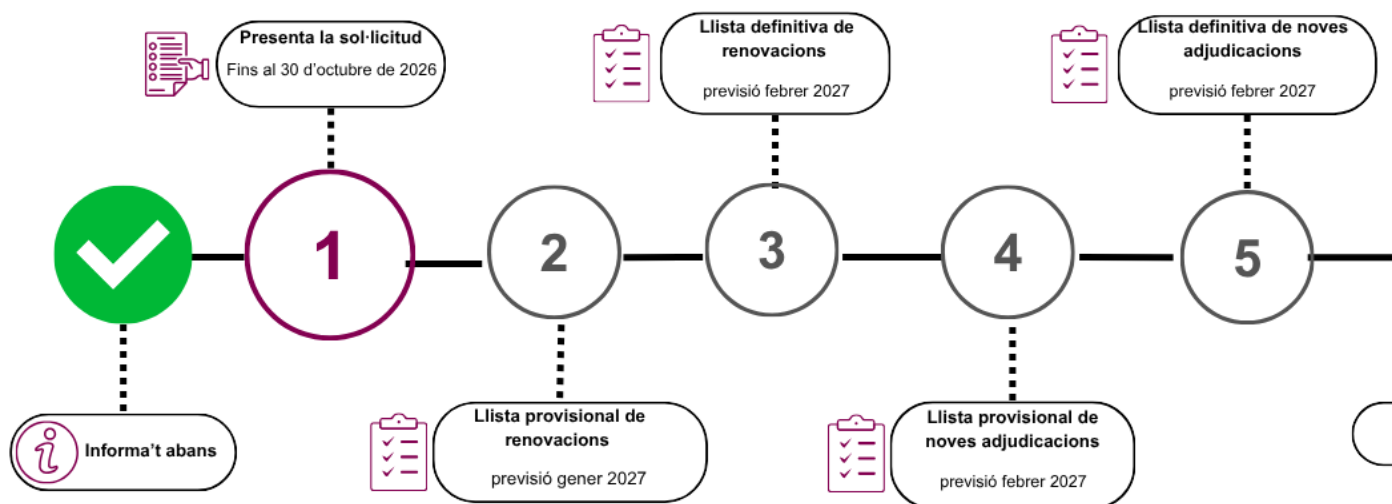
Presenta la sol·licitud
Fins al 30 d’octubre de 2026

Llista definitiva de renovacions
previsió febrer 2027

Llista definitiva de noves adjudicacions
previsió febrer 2027

1

2

3

4

5

Informa’t abans

Llista provisional de renovacions
previsió gener 2027

Llista provisional de noves adjudicacions
previsió febrer 2027